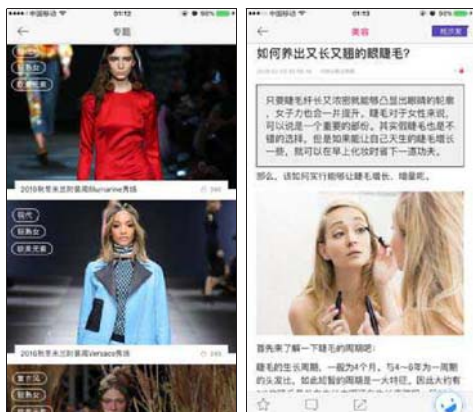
中国移动 01:12 90%

专题

轻熟女

2019秋冬米兰时装周Burberry秀场 285

现代

轻熟女

简洁元素

2019秋冬米兰时装周Versace秀场 285

轻熟女

中国移动 01:12 90%

美容

如何养出又长又翘的眼睫毛?

只要睫毛纤长又浓密就能够凸显出眼睛的轮廓，女子力也会一并提升。睫毛可说是女性来说，可以说是一个重要的部份。其实假睫毛也是不错的选择，但是如果能让自己天生的睫毛增长一些，就可以在早上化妆时省下一道功夫。

那么，该如何实行能够让睫毛增长、增量呢。

首先来了解一下睫毛的周期吧：

睫毛的生长周期，一般为4个月，与4~6年的头发比，如此短的周期是一大特征。因此大约有